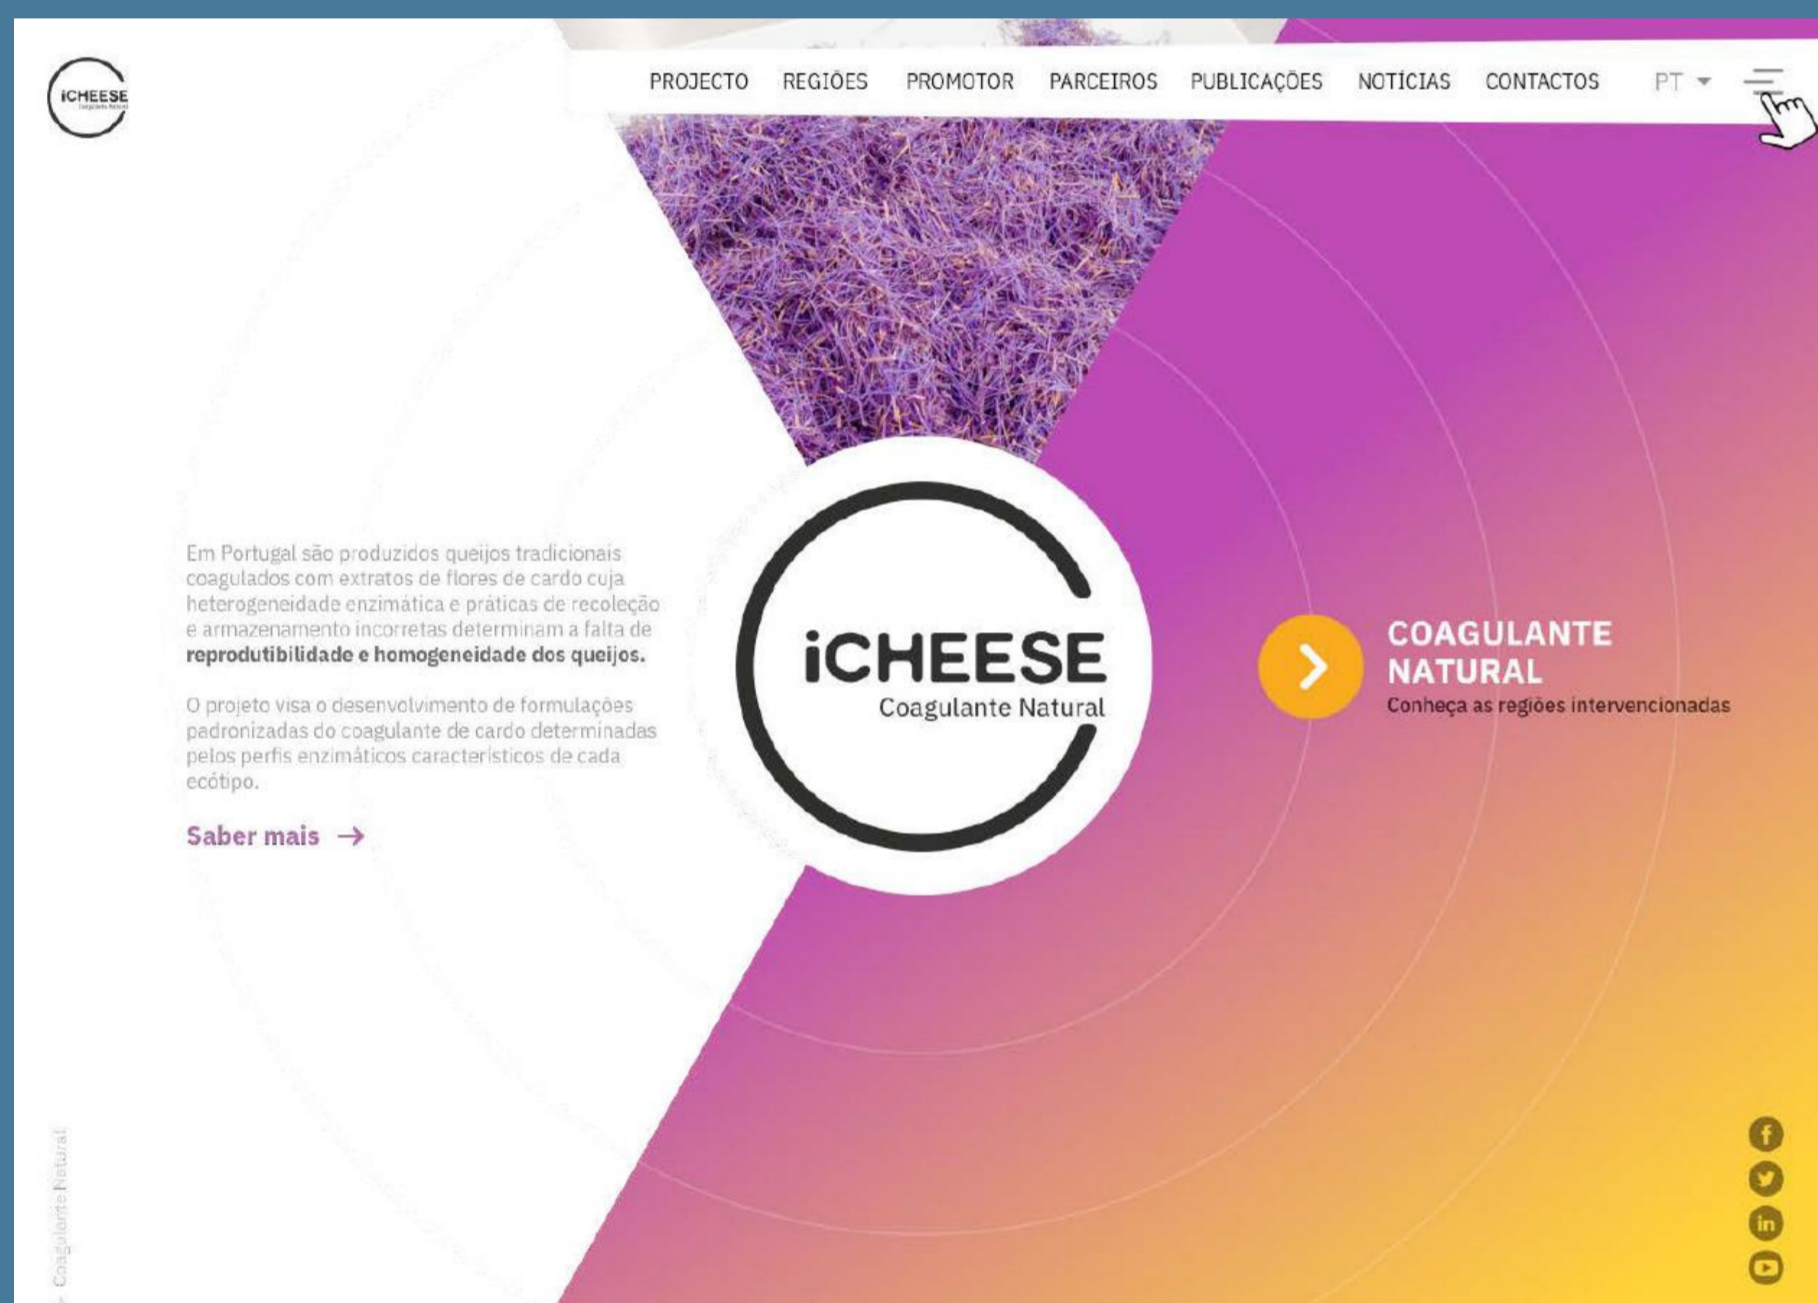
iCHEESE

PROJECTO REGIÕES PROMOTOR PARCEIROS PUBLICAÇÕES NOTÍCIAS CONTACTOS PT

Em Portugal são produzidos queijos tradicionais coagulados com extratos de flores de cardo cuja heterogeneidade enzimática e práticas de recoleção e armazenamento incorretas determinam a falta de **reprodutibilidade e homogeneidade dos queijos.**

O projeto visa o desenvolvimento de formulações padronizadas do coagulante de cardo determinadas pelos perfis enzimáticos característicos de cada ecótipo.

Saber mais →

iCHEESE
Coagulante Natural

COAGULANTE NATURAL
Conheça as regiões intervencionadas

Coagulante Natural